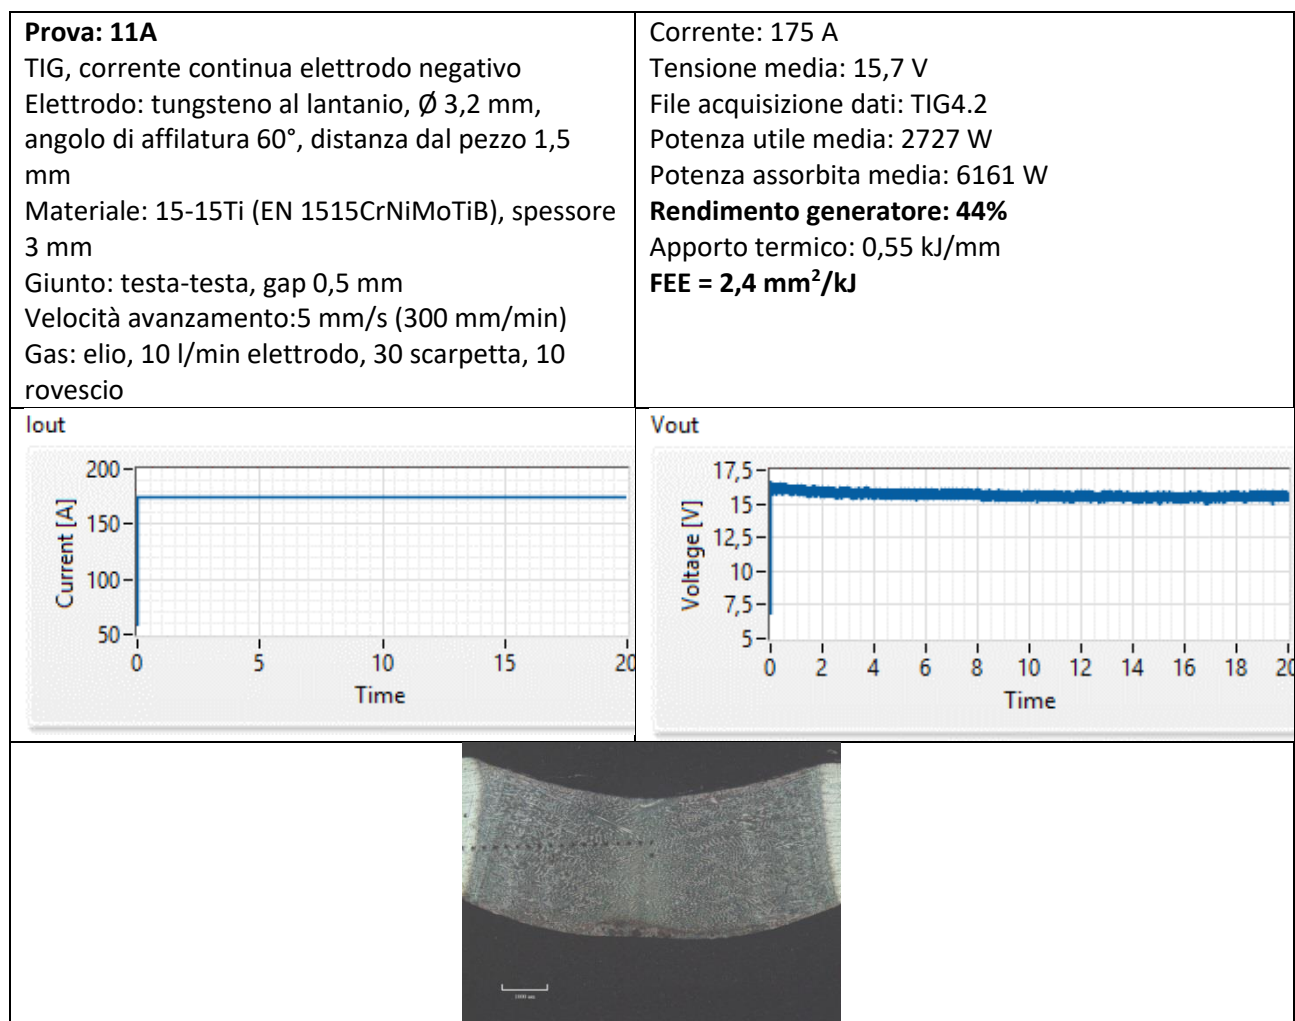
| Prova: 11A<br>TIG, corrente continua elettrodo negativo<br>Elettrodo: tungsteno al lantanio, Ø 3,2 mm, angolo di affilatura 60°, distanza dal pezzo 1,5 mm<br>Materiale: 15-15Ti (EN 1515CrNiMoTiB), spessore 3 mm<br>Giunto: testa-testa, gap 0,5 mm<br>Velocità avanzamento:5 mm/s (300 mm/min)<br>Gas: elio, 10 l/min elettrodo, 30 scarpetta, 10 rovescio | Corrente: 175 A<br>Tensione media: 15,7 V<br>File acquisizione dati: TIG4.2<br>Potenza utile media: 2727 W<br>Potenza assorbita media: 6161 W<br>Rendimento generatore: 44%<br>Apporto termico: 0,55 kJ/mm<br>FEE = 2,4 mm$^2$/kJ |
|---|---|
| Iout<br>200<br>150<br>100<br>50<br>Current [A]<br>0 5 10 15 20<br>Time | Vout<br>17,5<br>15<br>12,5<br>10<br>7,5<br>5<br>Voltage [V]<br>0 2 4 6 8 10 12 14 16 18 20<br>Time |

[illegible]